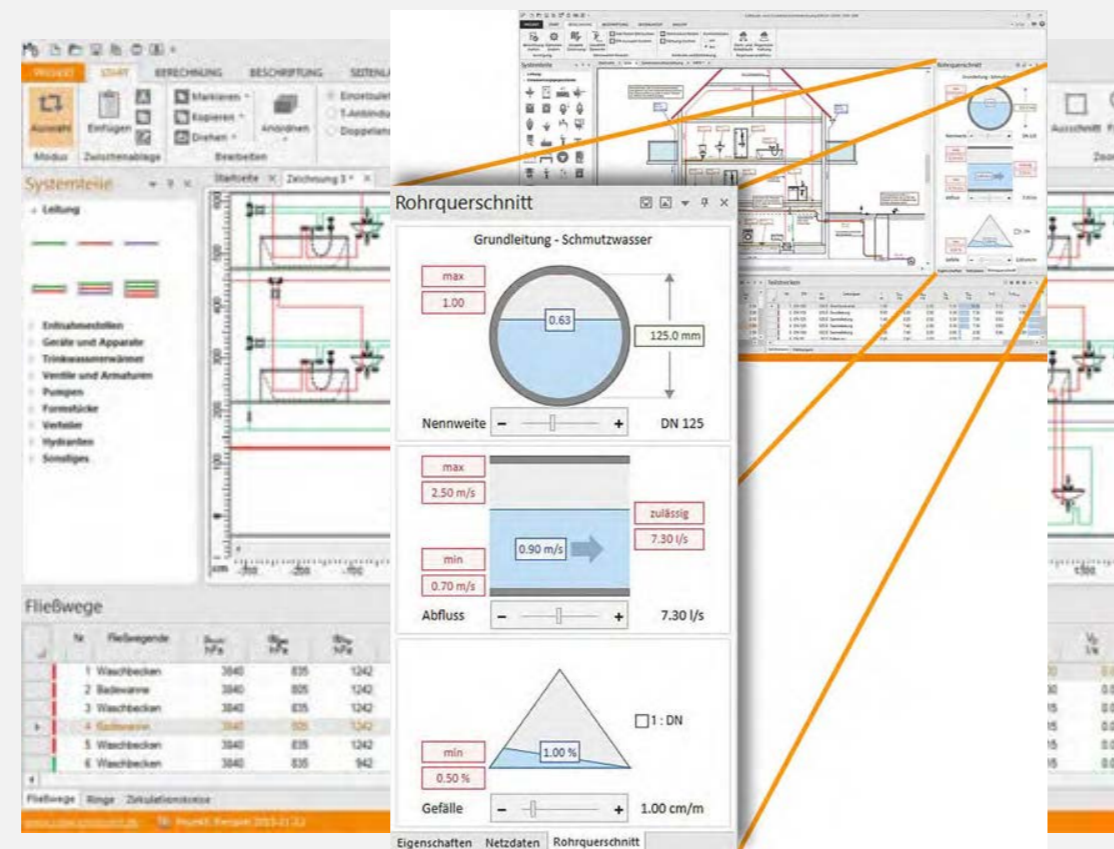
PROJEKT START BERECHNUNG BESCHRIFTUNG SEITENL

Auswahl Einfügen Markieren Kopieren Drehen Anordnen Einzelleit T-Anbindu Doppelleitu

Modus Zwischenablage Bearbeiten

Systemteile

Leitung

Entnahmestellen
Geräte und Apparate
Trinkwassererwärmer
Ventile und Armaturen
Pumpen
Formstücke
Verteiler
Hydranten
Sonstiges

Startseite Zeichnung 3

Fließwege

| Nr | Fließwegende | $p_{min}$ hPa | $\Delta p_{geo}$ hPa | $\Delta p_{ap}$ hPa |
|---|---|---|---|---|
| 1 | Waschbecken | 3840 | 835 | 1242 |
| 2 | Badewanne | 3840 | 835 | 1242 |
| 3 | Waschbecken | 3840 | 835 | 1242 |
| 4 | Badewanne | 3840 | 835 | 1242 |
| 5 | Waschbecken | 3840 | 835 | 1242 |
| 6 | Waschbecken | 3840 | 835 | 942 |

Fließwege Ringe Zirkulationskreise

Ausschnitt

Rohrquerschnitt

Grundleitung - Schmutzwasser

max
1.00
0.63
125.0 mm
Nennweite - + DN 125

max
2.50 m/s
zulässig
7.30 l/s
0.90 m/s
min
0.70 m/s
Abfluss - + 7.30 l/s

1 : DN
min
1.00 %
0.50 %
Gefälle - + 1.00 cm/m

Eigenschaften Netzdaten Rohrquerschnitt